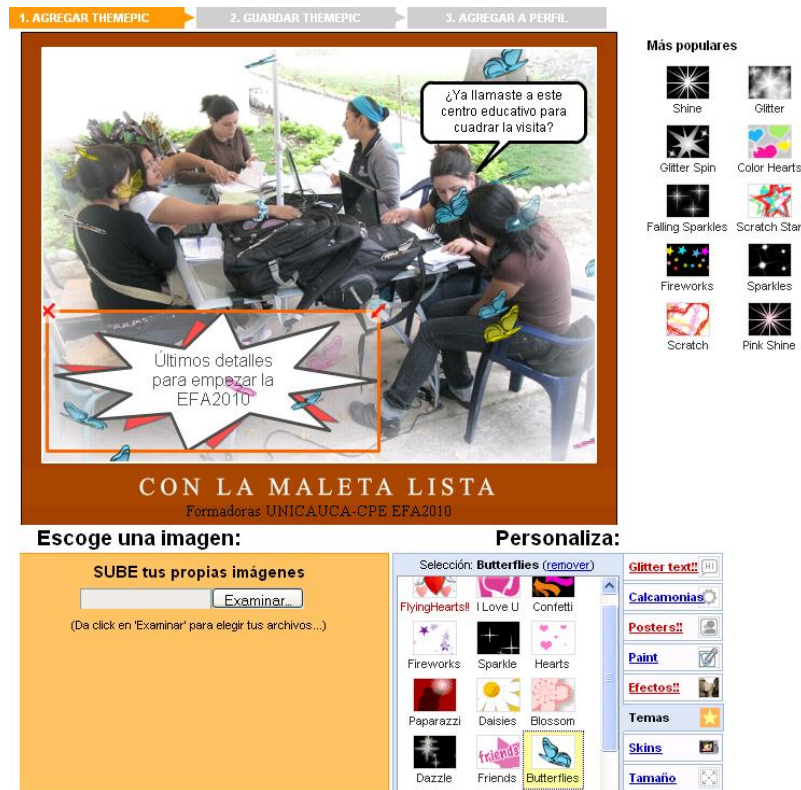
1. AGREGAR THEMEPIC 2. GUARDAR THEMEPIC 3. AGREGAR A PERFIL

¿Ya llamaste a este centro educativo para cuadrar la visita?

Últimos detalles para empezar la EFA2010

CON LA MALETA LISTA
Formadoras UNICAUCA-CPE EFA2010

Más populares

Shine
Glitter
Glitter Spin
Color Hearts
Falling Sparkles
Scratch Star
Fireworks
Sparkles
Scratch
Pink Shine

Escoge una imagen:

SUBE tus propias imágenes
Examinar...
(Da click en 'Examinar' para elegir tus archivos...)

Personaliza:

Selección: Butterflies (remover)

FlyingHearts!! I Love U Confetti
Fireworks Sparkle Hearts
Paparazzi Daisies Blossom
Dazzle Friends Butterflies

Glitter text!!
Calcamonias
Posters!!
Paint
Efectos!!
Temas
Skins
Tamaño